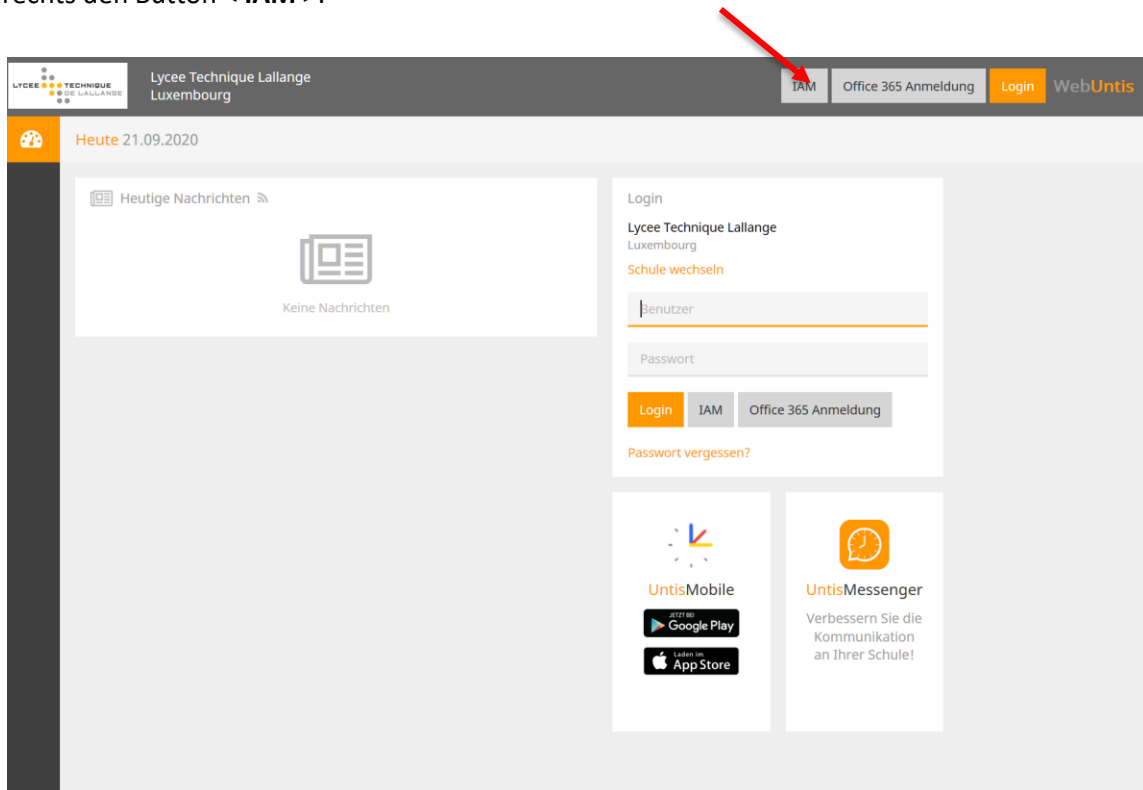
rechts den Button <IAM>.

LYCEE TECHNIQUE DE LALLANGE

Lycee Technique Lallange
Luxembourg

IAM
Office 365 Anmeldung
Login
WebUntis

Heute 21.09.2020

Heutige Nachrichten

Keine Nachrichten

Login

Lycee Technique Lallange
Luxembourg
Schule wechseln

Benutzer

Passwort

Login
IAM
Office 365 Anmeldung

Passwort vergessen?

UntisMobile

JETZT BEI Google Play

Laden im App Store

UntisMessenger

Verbessern Sie die Kommunikation an Ihrer Schule!